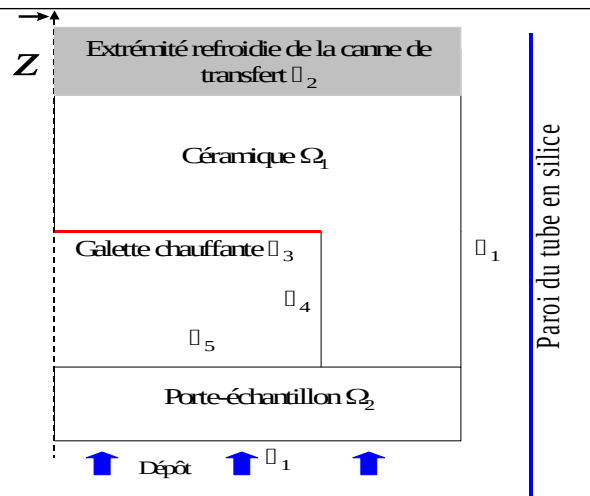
Z

Extrémité refroidie de la canne de transfert $\Box_2$

Céramique $\Omega_1$

Galette chauffante $\Box_3$

$\Box_4$

$\Box_5$

$\Box_1$

Porte-échantillon $\Omega_2$

Dépôt $\Box_1$

Paroi du tube en silice